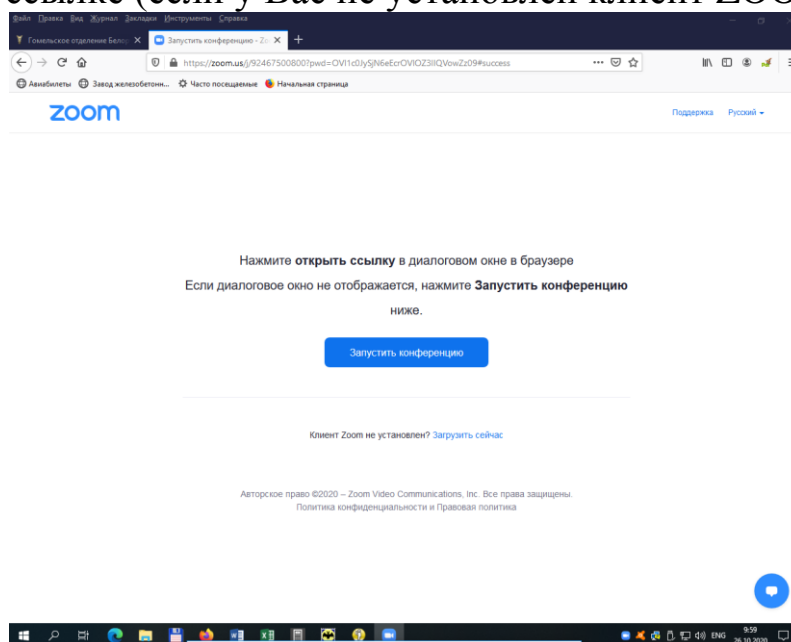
ссылке (если у Вас не установлен клиент ZOO

Файл Правка Вид Журнал Закладки Инструменты Справка

Гомельское отделение Белор ✕ | Запустить конференцию - Zo ✕ | +

https://zoom.us/j/92467500800?pwd=OVI1c0Jy5jN6eEcrOVlOZ3IlQVowZz09#success

Авиабилеты | Завод железобетонн... | Часто посещаемые | Начальная страница

zoom

Поддержка Русский ▾

Нажмите **открыть ссылку** в диалоговом окне в браузере

Если диалоговое окно не отображается, нажмите **Запустить конференцию** ниже.

Запустить конференцию

Клиент Zoom не установлен? Загрузить сейчас

Авторское право ©2020 – Zoom Video Communications, Inc. Все права защищены.
Политика конфиденциальности и Правовая политика

ENG 9:59 26.10.2020